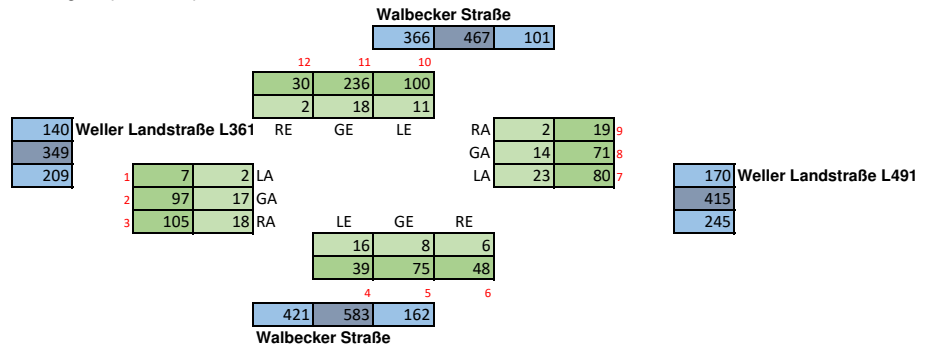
Walbecker Straße

| 366 | 467 | 101 |
|---|---|---|

12 11 10

| 30 | 236 | 100 |
|---|---|---|
| 2 | 18 | 11 |

RE GE LE

Weller Landstraße L361

| 140 |
|---|
| 349 |
| 209 |

| 1 | 7 | 2 | LA |
|---|---|---|---|
| 2 | 97 | 17 | GA |
| 3 | 105 | 18 | RA |

| RA | 2 | 19 | 9 |
|---|---|---|---|
| GA | 14 | 71 | 8 |
| LA | 23 | 80 | 7 |

Weller Landstraße L491

| 170 |
|---|
| 415 |
| 245 |

LE GE RE

| 16 | 8 | 6 |
|---|---|---|
| 39 | 75 | 48 |

4 5 6

| 421 | 583 | 162 |
|---|---|---|

Walbecker Straße